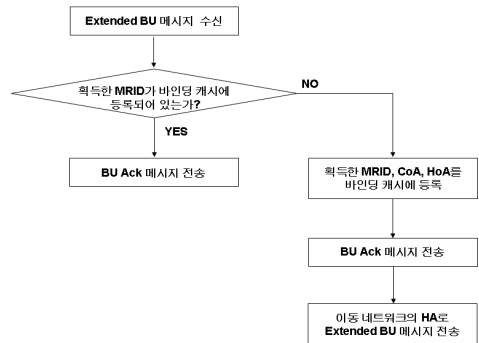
Extended BU 메시지 수신

획득한 MRID가 바인딩 캐시에 등록되어 있는가?

NO

YES

BU Ack 메시지 전송

획득한 MRID, CoA, HoA를 바인딩 캐시에 등록

BU Ack 메시지 전송

이동 네트워크의 HA로 Extended BU 메시지 전송